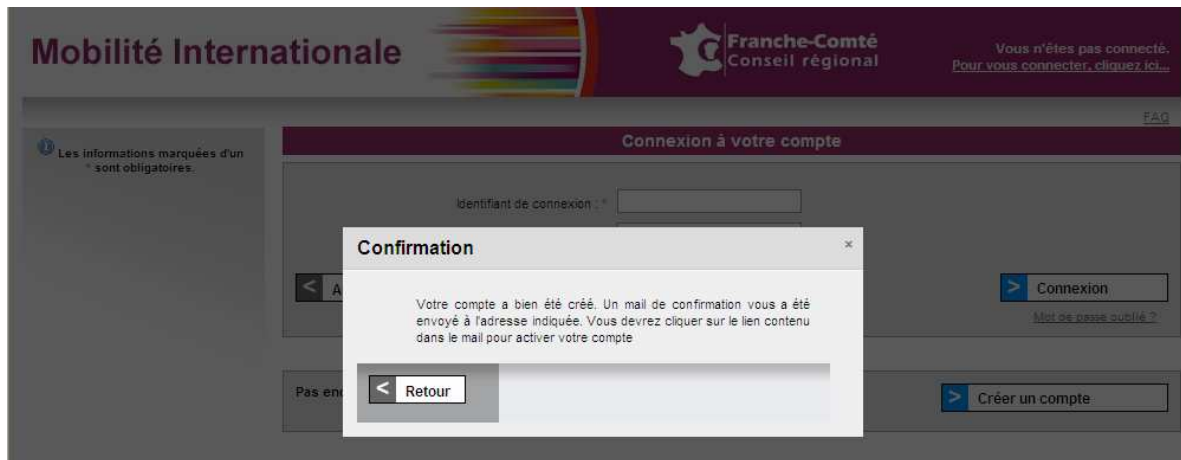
Mobilité Internationale

Franche-Comté
Conseil régional

Vous n'êtes pas connecté.
Pour vous connecter, cliquez ici...

FAQ

Les informations marquées d'un * sont obligatoires.

Connexion à votre compte

Identifiant de connexion : *

< A

> Connexion

Mot de passe oublié ?

Pas enc

> Créer un compte

Confirmation

×

Votre compte a bien été créé. Un mail de confirmation vous a été envoyé à l'adresse indiquée. Vous devrez cliquer sur le lien contenu dans le mail pour activer votre compte

< Retour